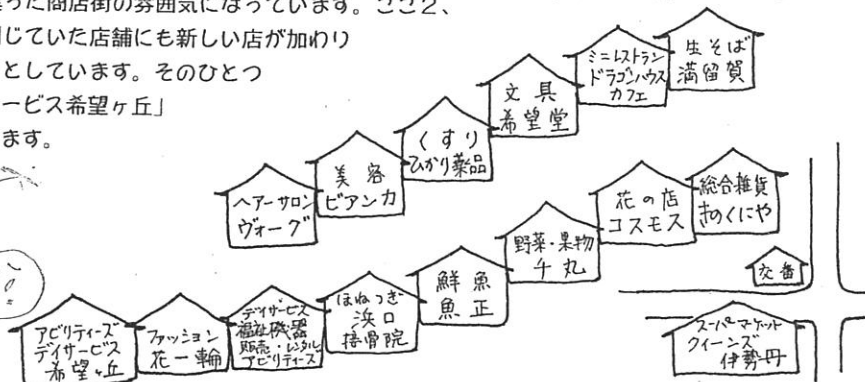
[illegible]った商店街の雰囲気になっています。ここ2、
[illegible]じていた店舗にも新しい店が加わり
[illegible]としています。そのひとつ
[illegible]ービス希望ヶ丘」
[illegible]ます。

ミニレストラン ドラゴンハウス カフェ
生そば 満留賀
文具 希望堂
くすり ひかり薬品
美容 ビアンカ
ヘアーサロン ヴォーグ
花の店 コスモス
総合雑貨 おくにや
野菜・果物 千丸
鮮魚 魚正
交番
ほねつぎ 浜口 接骨院
デイサービス 福祉機器 販売・レンタル アビリティーズ
ファッション 花一輪
アビリティーズ デイサービス 希望ヶ丘
スーパーマーケット クイーンズ 伊勢丹